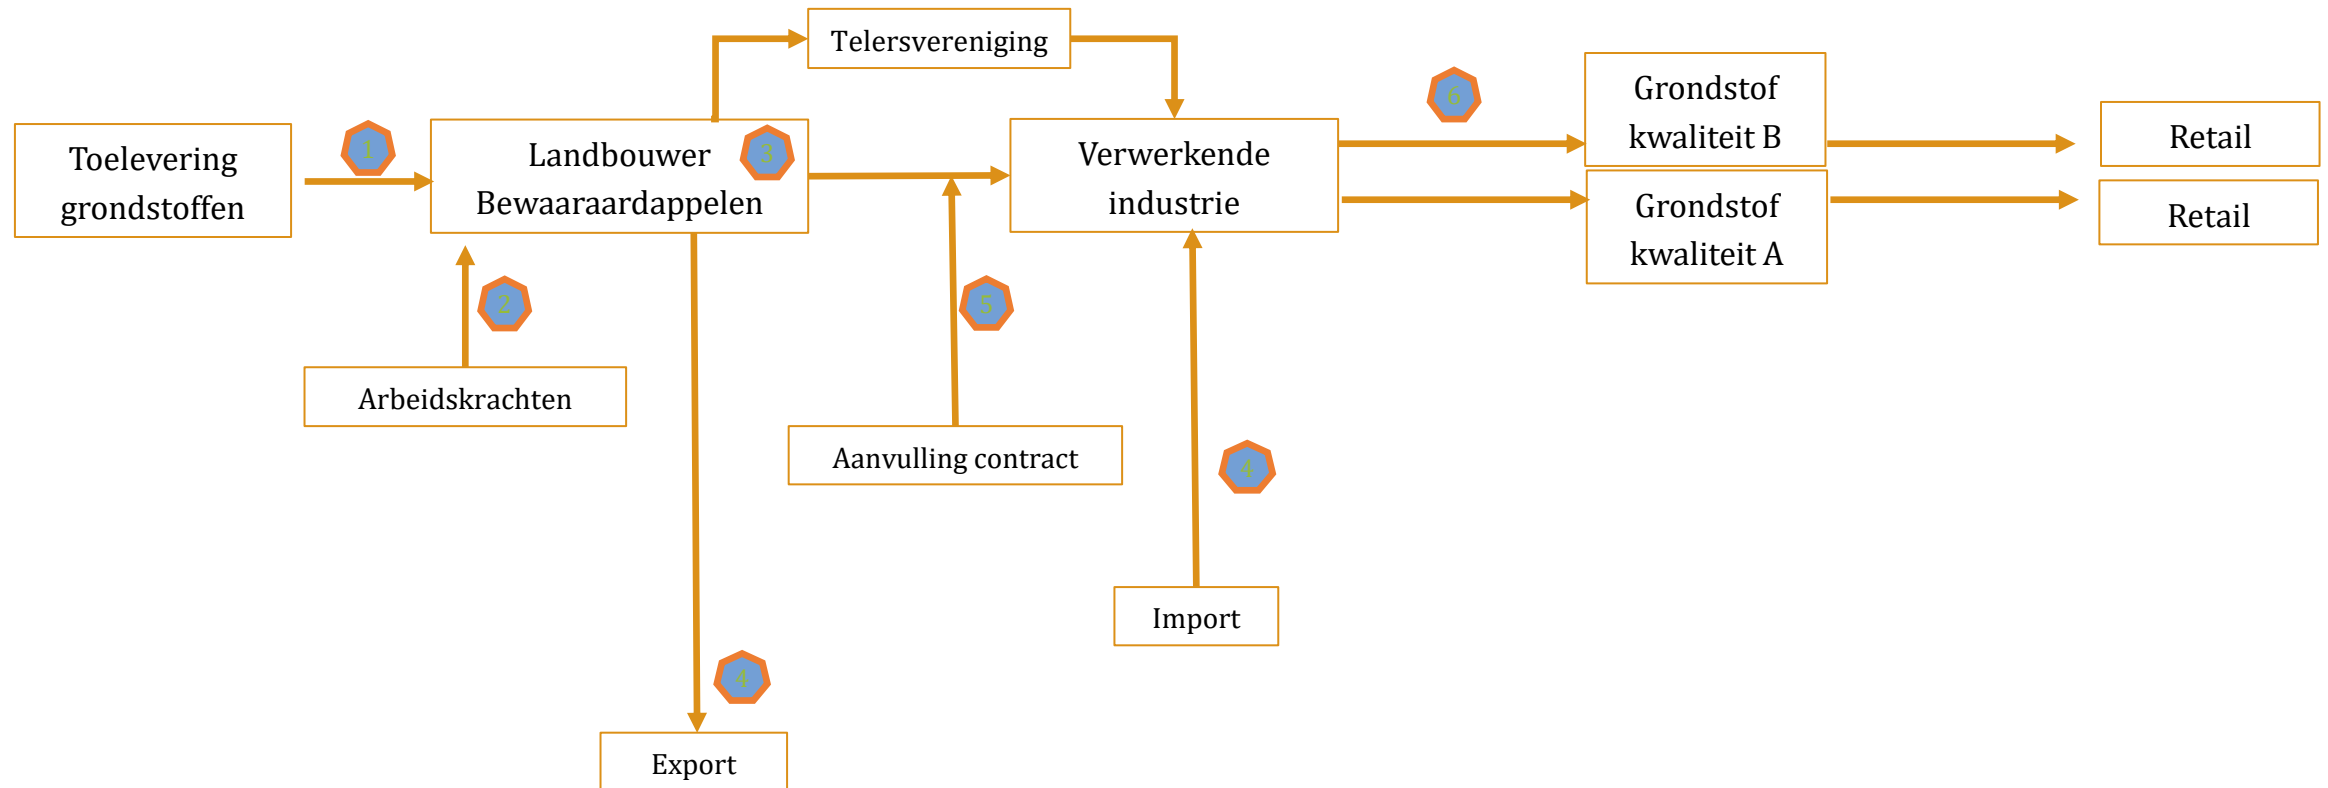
Telersvereniging

Toelevering grondstoffen

1

Landbouwer Bewaaraardappelen

3

Verwerkende industrie

6

Grondstof kwaliteit B

Grondstof kwaliteit A

Retail

Retail

2

Arbeidskrachten

5

Aanvulling contract

4

Import

4

Export